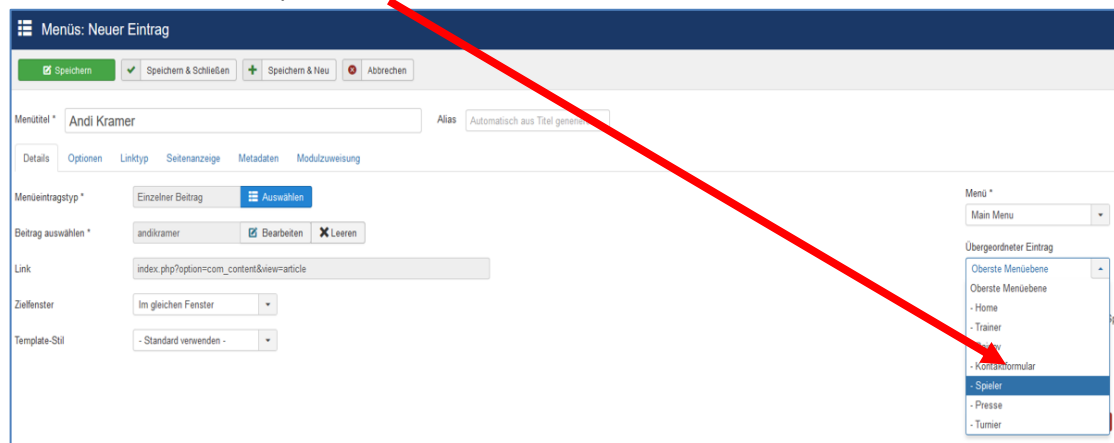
Menüs: Neuer Eintrag

Speichern
Speichern & Schließen
Speichern & Neu
Abbrechen

Menütitel * Andi Kramer
Alias Automatisch aus Titel generie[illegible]

Details Optionen Linktyp Seitenanzeige Metadaten Modulzuweisung

Menüeintragstyp * Einzelner Beitrag Auswählen
Beitrag auswählen * andikramer Bearbeiten Leeren
Link index.php?option=com_content&view=article
Zielfenster Im gleichen Fenster
Template-Stil - Standard verwenden -

Menü *
Main Menu
Übergeordneter Eintrag
Oberste Menüebene
Oberste Menüebene
- Home
- Trainer
- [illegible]
- Kontaktformular
- Spieler
- Presse
- Turnier